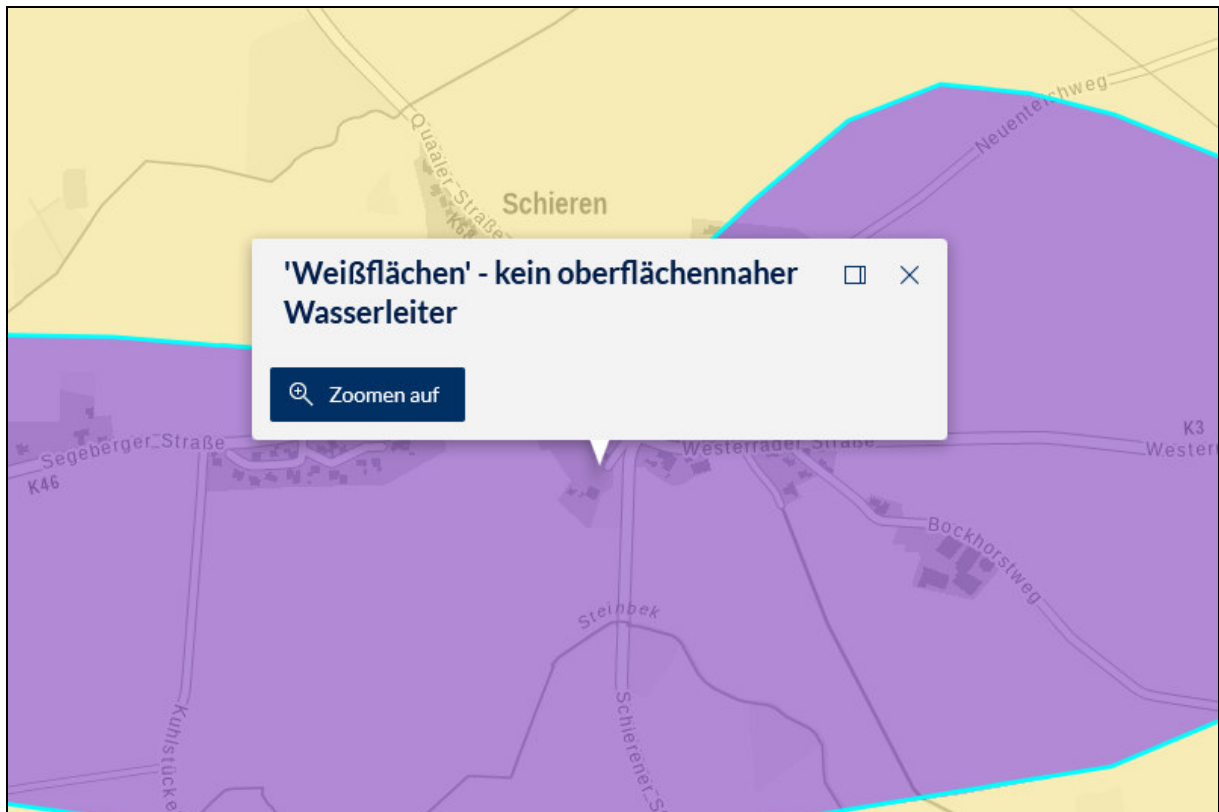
Quaaler-Straße
K6
Schieren
Neuenteichsweg

'Weißflächen' - kein oberflächennaher Wasserleiter

Zoomen auf

Segeberger Straße
K46
Westerrader Straße
K3
Wester
Bockhorstweg
Steinbek
Kuhlstücke
Schierener-S